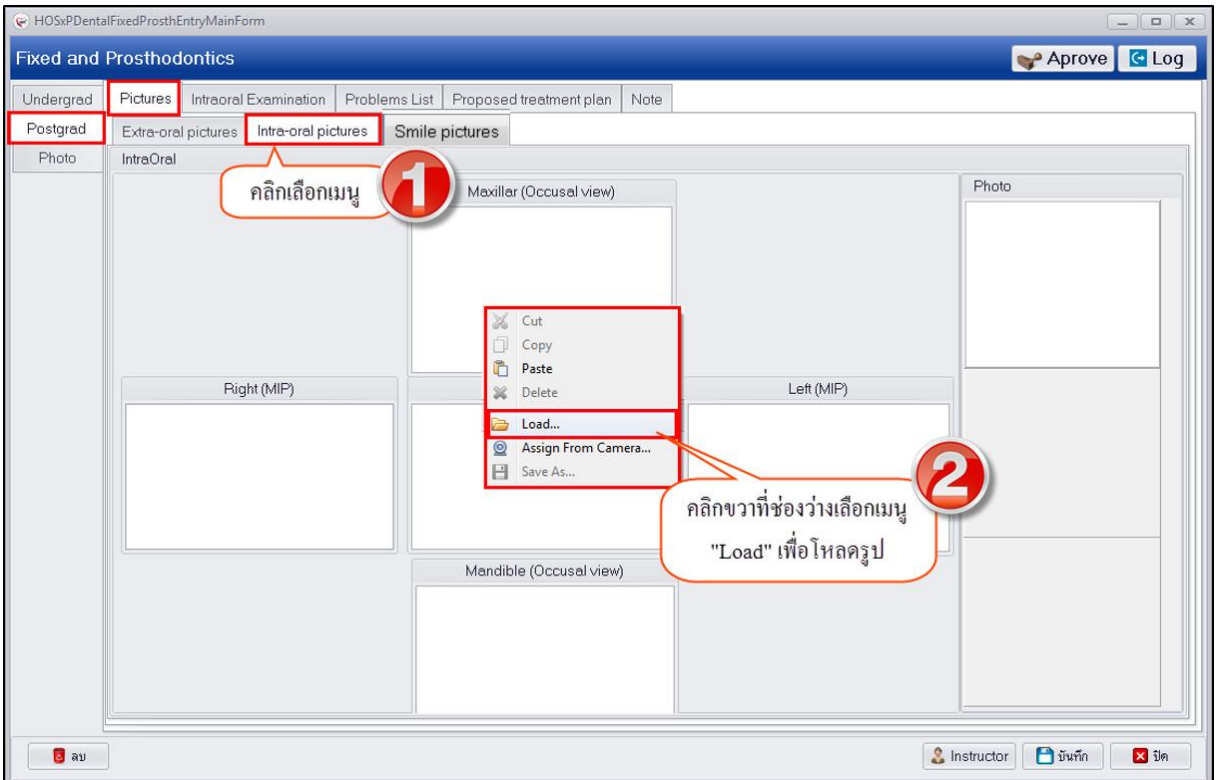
HOSxPDentalFixedProsthEntryMainForm

Fixed and Prosthodontics

Aprove Log

Undergrad
Postgrad
Photo

Pictures | Intraoral Examination | Problems List | Proposed treatment plan | Note

Extra-oral pictures | Intra-oral pictures | Smile pictures

IntraOral

คลิกเลือกเมนู

1

Maxillar (Occusal view)

Photo

Cut
Copy
Paste
Delete
Load...
Assign From Camera...
Save As...

Right (MIP)

Left (MIP)

2

คลิกขวาที่ช่องว่างเลือกเมนู "Load" เพื่อโหลดรูป

Mandible (Occusal view)

ลบ

Instructor

บันทึก

ปิด